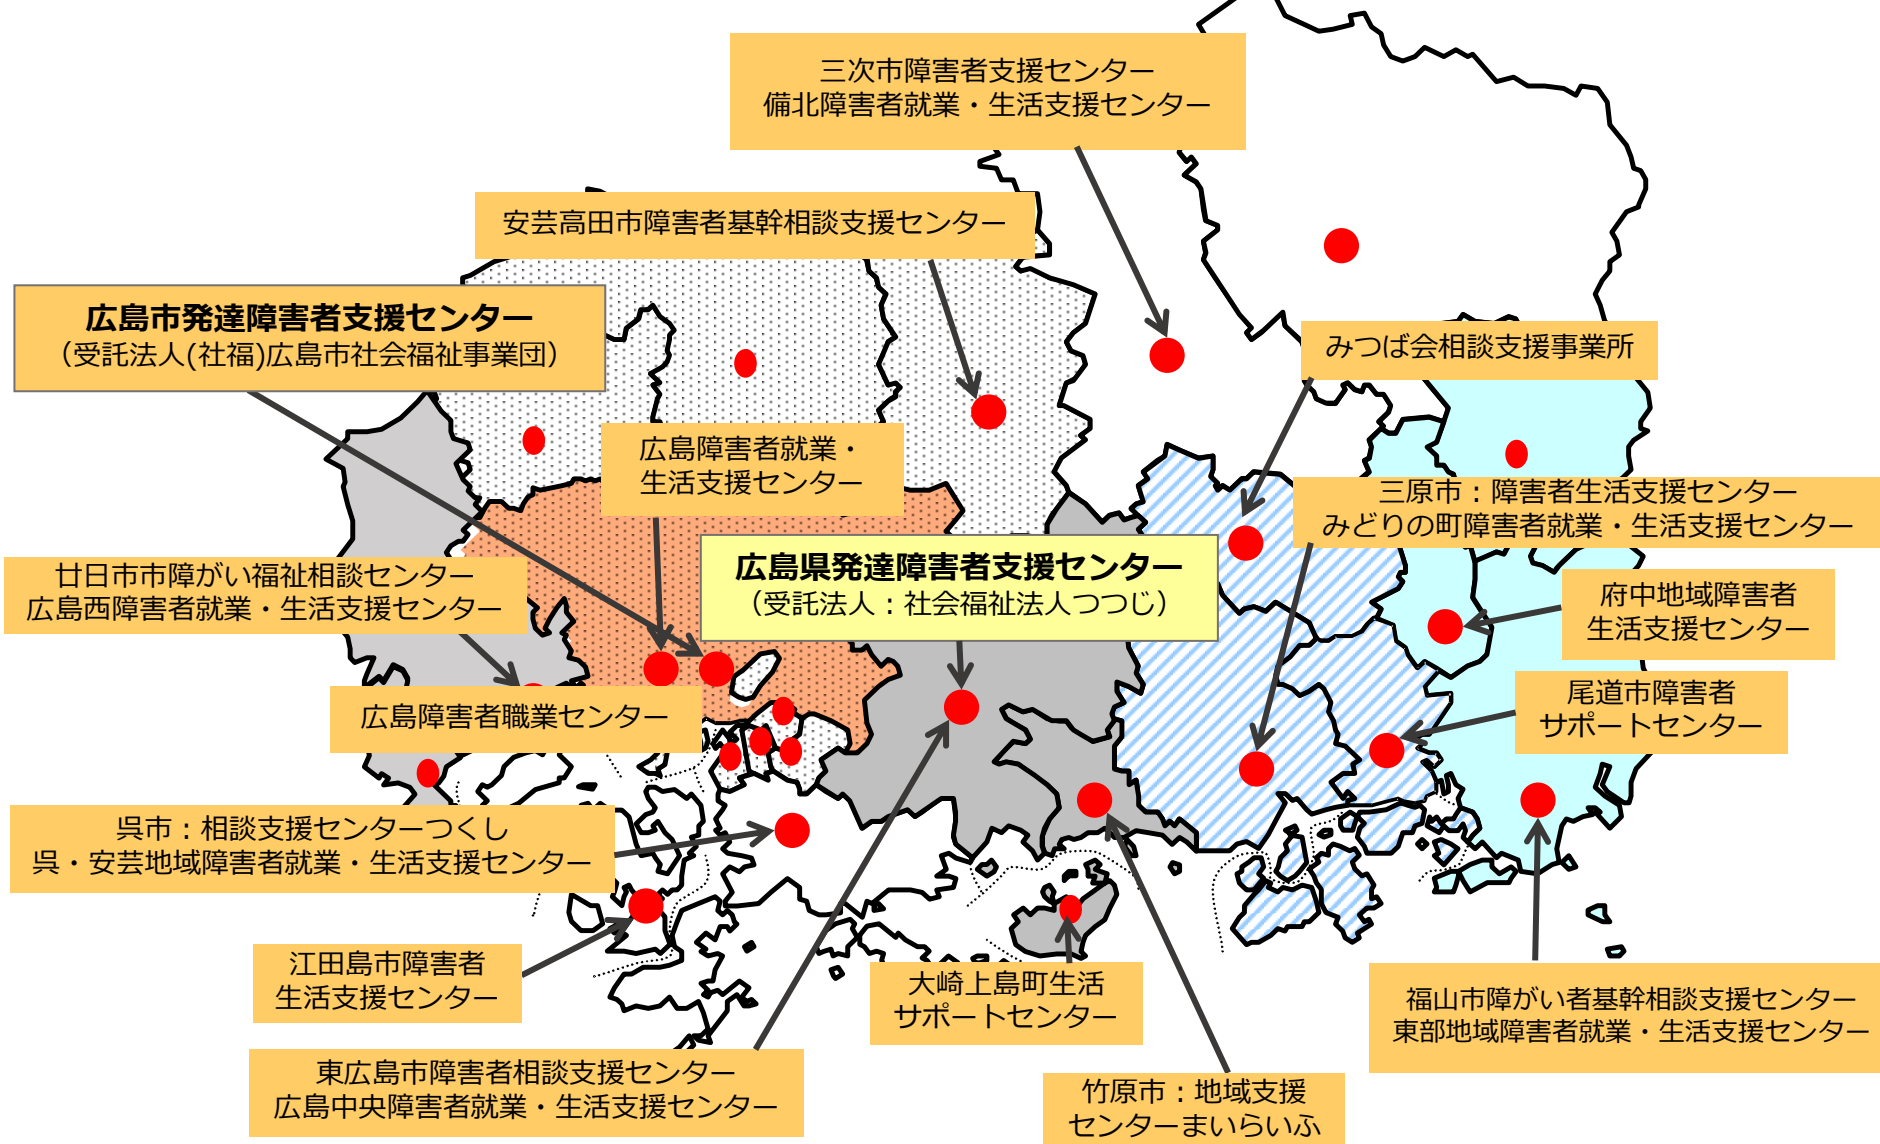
三次市障害者支援センター
備北障害者就業・生活支援センター

安芸高田市障害者基幹相談支援センター

広島市発達障害者支援センター
（受託法人(社福)広島市社会福祉事業団）

みつば会相談支援事業所

広島障害者就業・
生活支援センター

三原市：障害者生活支援センター
みどりの町障害者就業・生活支援センター

廿日市市障がい福祉相談センター
広島西障害者就業・生活支援センター

広島県発達障害者支援センター
（受託法人：社会福祉法人つつじ）

府中地域障害者
生活支援センター

広島障害者職業センター

尾道市障害者
サポートセンター

呉市：相談支援センターつくし
呉・安芸地域障害者就業・生活支援センター

江田島市障害者
生活支援センター

大崎上島町生活
サポートセンター

福山市障がい者基幹相談支援センター
東部地域障害者就業・生活支援センター

東広島市障害者相談支援センター
広島中央障害者就業・生活支援センター

竹原市：地域支援
センターまいらいふ